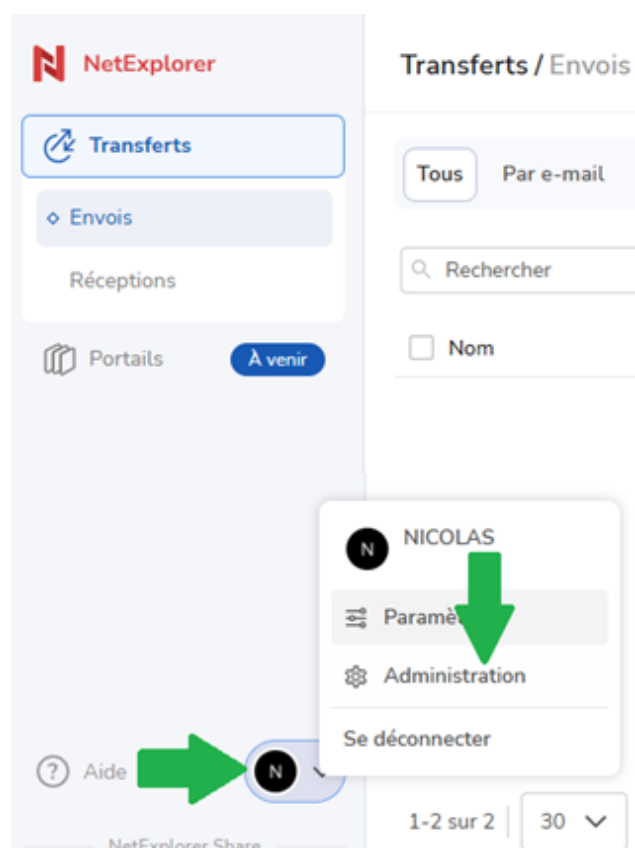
NetExplorer

Transferts

Envois

Réceptions

Portails

À venir

Transferts / Envois

Tous

Par e-mail

Rechercher

Nom

N

NICOLAS

Paramè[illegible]

Administration

Se déconnecter

Aide

N

1-2 sur 2

30

NetExplorer Share